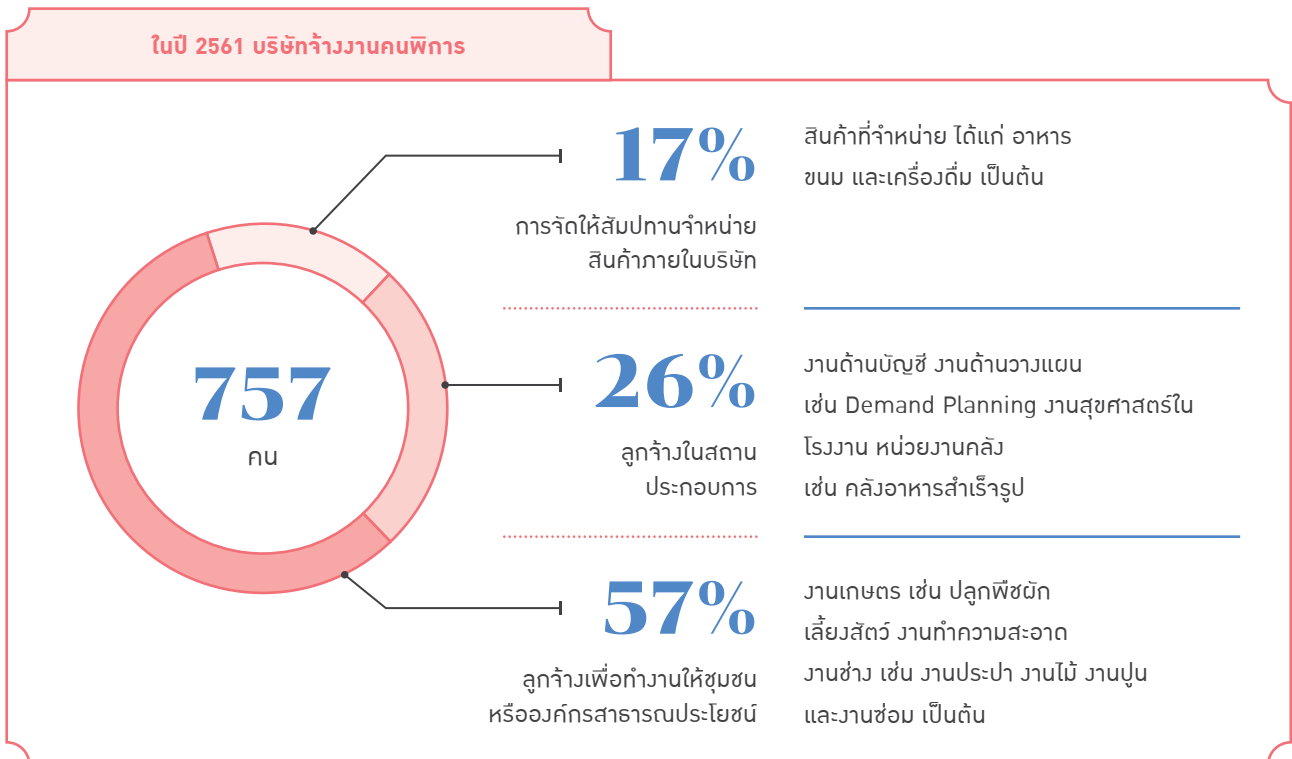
ในปี 2561 บริษัทจ้างงานคนพิการ

757
คน

17%
การจัดให้สัมปทานจำหน่ายสินค้าภายในบริษัท

สินค้าที่จำหน่าย ได้แก่ อาหาร ขนม และเครื่องดื่ม เป็นต้น

26%
ลูกจ้างในสถานประกอบการ

งานด้านบัญชี งานด้านวางแผน เช่น Demand Planning งานสุขศาสตร์ในโรงงาน หน่วยงานคลัง เช่น คลังอาหารสำเร็จรูป

57%
ลูกจ้างเพื่อทำงานให้ชุมชนหรือองค์กรสาธารณประโยชน์

งานเกษตร เช่น ปลูกพืชผัก เลี้ยงสัตว์ งานทำความสะอาด งานช่าง เช่น งานประปา งานไม้ งานปูน และงานซ่อม เป็นต้น